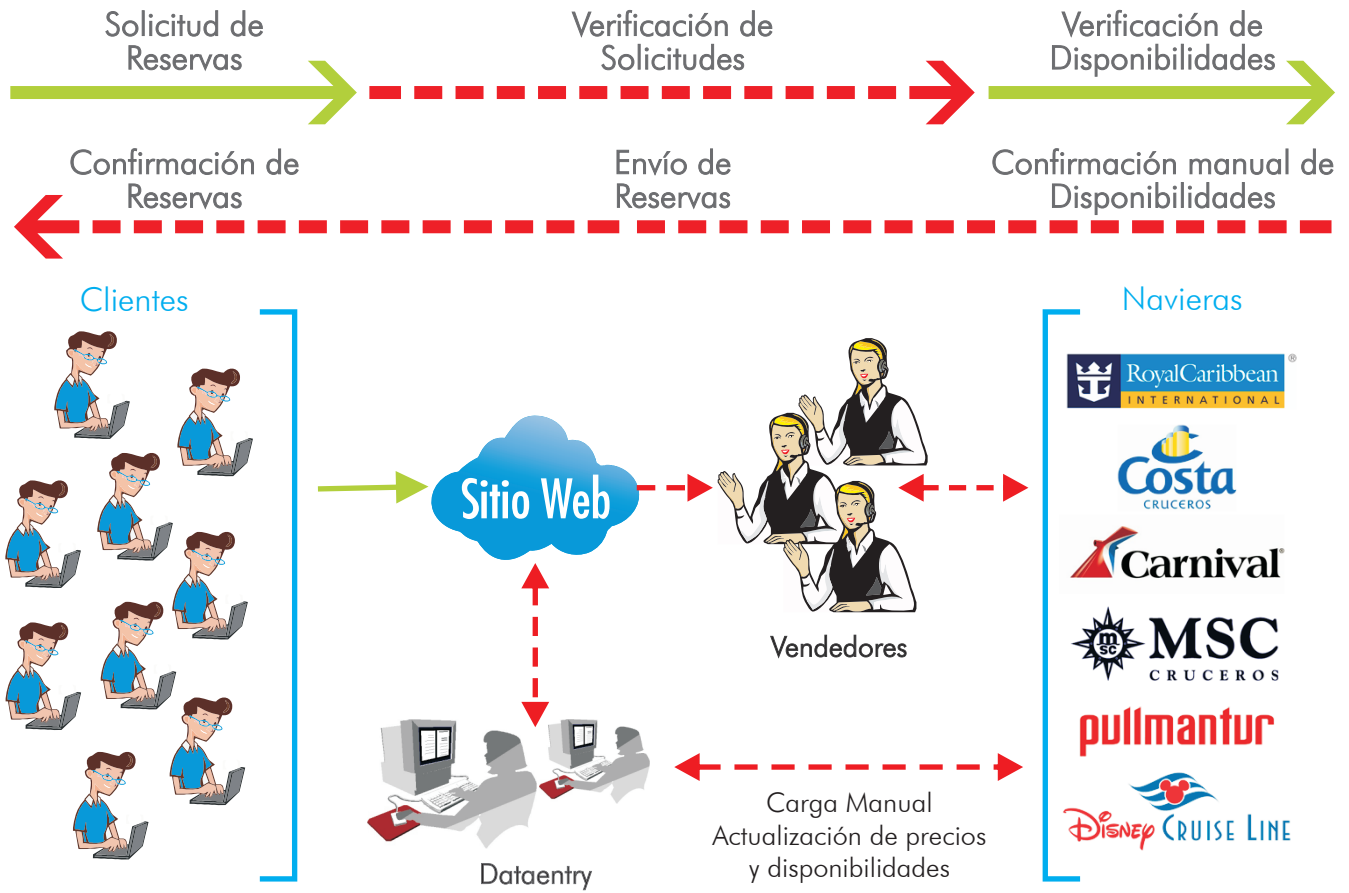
Solicitud de Reservas

Verificación de Solicitudes

Verificación de Disponibilidades

Confirmación de Reservas

Envío de Reservas

Confirmación manual de Disponibilidades

Clientes

Sitio Web

Vendedores

Navieras

RoyalCaribbean INTERNATIONAL

Costa CRUCEROS

Carnival

msc MSC CRUCEROS

pullmantur

Disney Cruise Line

Dataentry

Carga Manual
Actualización de precios y disponibilidades